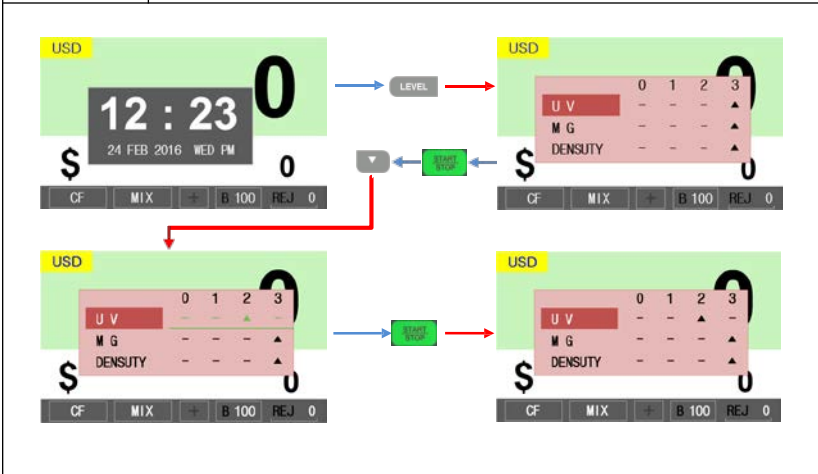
USD
12 : 23
24 FEB 2016 WED PM
0
$ 0
CF MIX + B 100 REJ 0

LEVEL

USD
| | 0 | 1 | 2 | 3 |
|---|---|---|---|---|
| U V | – | – | – | ▲ |
| M G | – | – | – | ▲ |
| DENSUTY | – | – | – | ▲ |
$ 0
CF MIX + B 100 REJ 0

START STOP
▼

USD
| | 0 | 1 | 2 | 3 |
|---|---|---|---|---|
| U V | – | – | ▲ | – |
| M G | – | – | – | ▲ |
| DENSUTY | – | – | – | ▲ |
$ 0
CF MIX + B 100 REJ 0

START STOP

USD
| | 0 | 1 | 2 | 3 |
|---|---|---|---|---|
| U V | – | – | ▲ | – |
| M G | – | – | – | ▲ |
| DENSUTY | – | – | – | ▲ |
$ 0
CF MIX + B 100 REJ 0